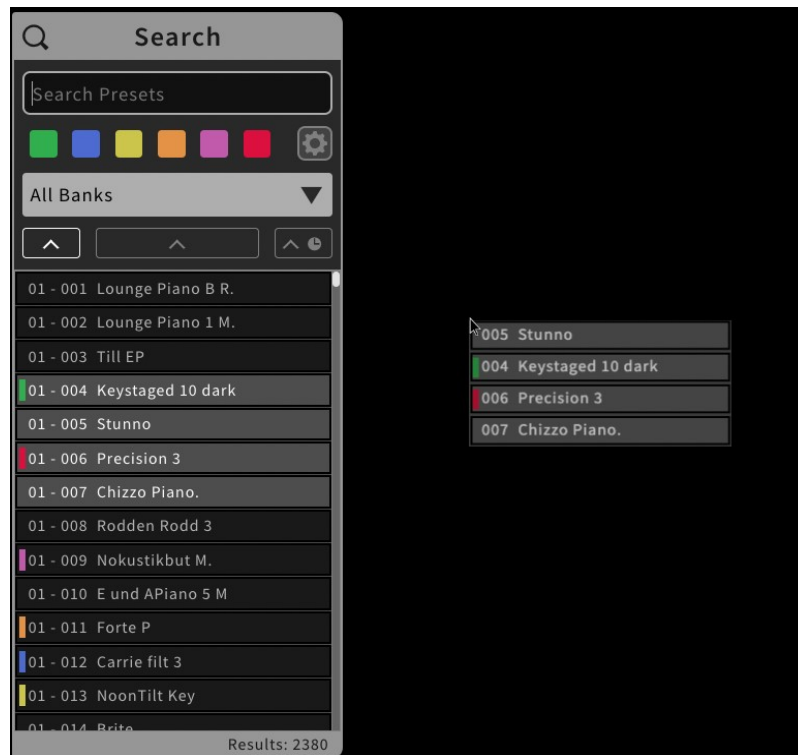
Search

Search Presets

All Banks

01 - 001 Lounge Piano B R.
01 - 002 Lounge Piano 1 M.
01 - 003 Till EP
01 - 004 Keystaged 10 dark
01 - 005 Stunno
01 - 006 Precision 3
01 - 007 Chizzo Piano.
01 - 008 Rodden Rodd 3
01 - 009 Nokustikbut M.
01 - 010 E und APiano 5 M
01 - 011 Forte P
01 - 012 Carrie filt 3
01 - 013 NoonTilt Key
01 - 014 Brite
Results: 2380

005 Stunno
004 Keystaged 10 dark
006 Precision 3
007 Chizzo Piano.